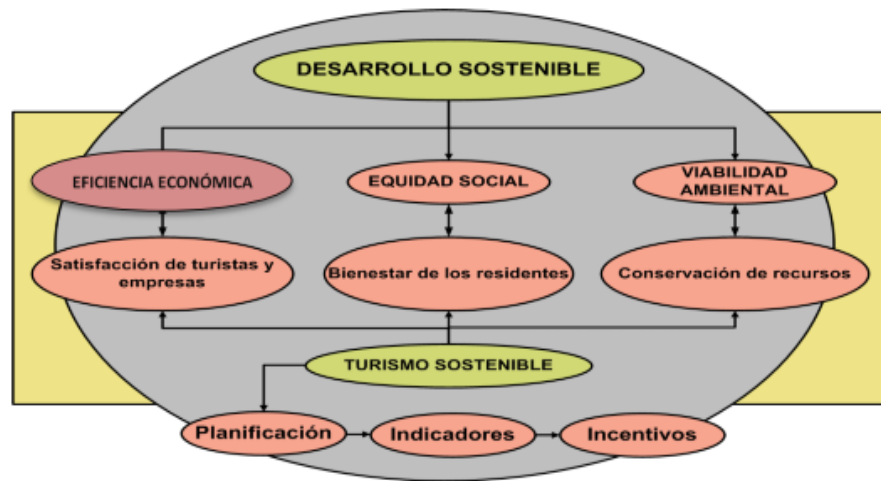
DESARROLLO SOSTENIBLE

EFICIENCIA ECONÓMICA

EQUIDAD SOCIAL

VIABILIDAD AMBIENTAL

Satisfacción de turistas y empresas

Bienestar de los residentes

Conservación de recursos

TURISMO SOSTENIBLE

Planificación

Indicadores

Incentivos